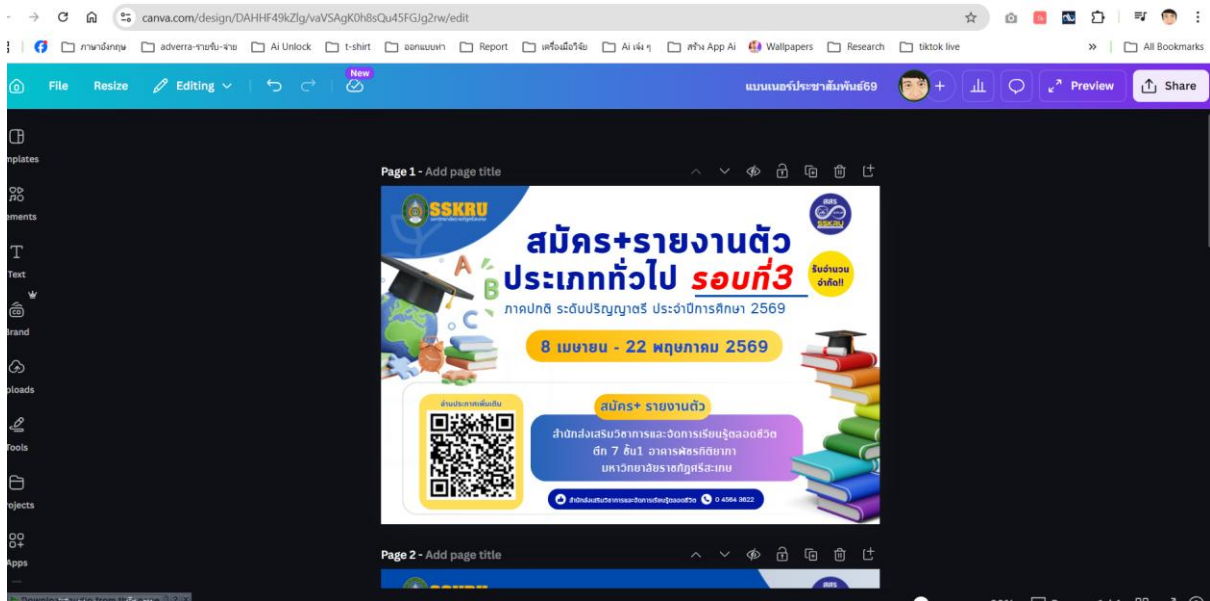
canva.com/design/DAHHF49kZlg/vaVSAgK0h8sQu45FGJg2rw/edit

ภาษาอังกฤษ adverra-รายรับ-จ่าย Ai Unlock t-shirt ออกแบบผ้า Report เครื่องมือวิจัย Ai เจ๋ง ๆ สร้าง App Ai Wallpapers Research tiktok live » All Bookmarks

File Resize Editing New แบนเนอร์ประชาสัมพันธ์69 Preview Share

mplates
ements
Text
Brand
ploads
Tools
rojects
Apps

Page 1 - Add page title

SSKRU

สมัคร+รายงานตัว
ประเภททั่วไป รอบที่3
รับจำนวนจำกัด!!
ภาคปกติ ระดับปริญญาตรี ประจำปีการศึกษา 2569
8 เมษายน - 22 พฤษภาคม 2569

อ่านประกาศเพิ่มเติม
สมัคร+ รายงานตัว
สำนักส่งเสริมวิชาการและงานทะเบียนรู้ตลอดชีวิต
ตึก 7 ชั้น1 อาคารพัชรกิติยาภา
มหาวิทยาลัยราชภัฏศรีสะเกษ
สำนักส่งเสริมวิชาการและจัดการเรียนรู้ตลอดชีวิต 0 4564 3822

Page 2 - Add page title